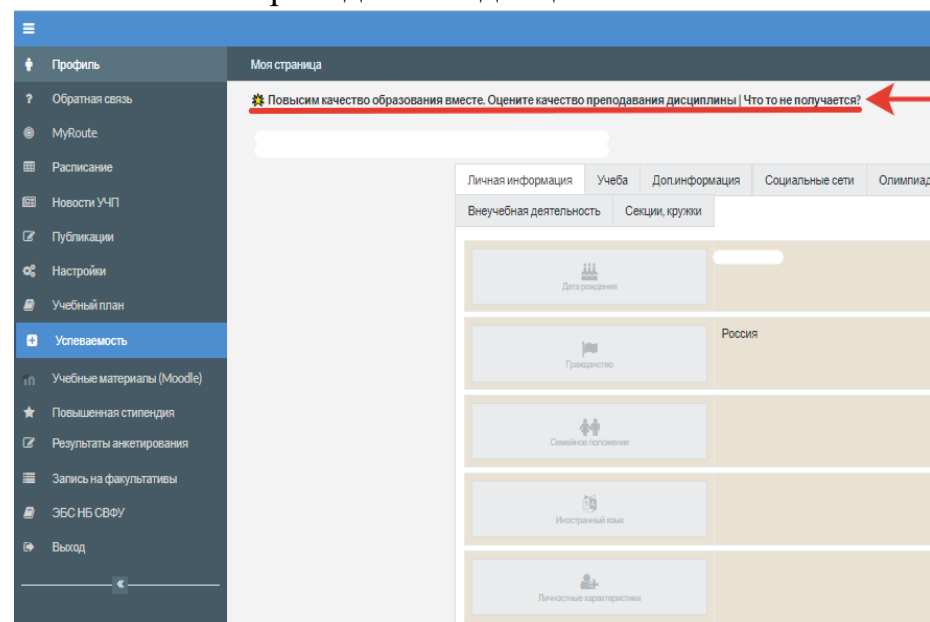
Профиль
Обратная связь
MyRoute
Расписание
Новости УЧП
Публикации
Настройки
Учебный план
Успеваемость
Учебные материалы (Moodle)
Повышенная стипендия
Результаты анкетирования
Запись на факультативы
ЭБС НБ СВФУ
Выход

Моя страница

Повысим качество образования вместе. Оцените качество преподавания дисциплины | Что то не получается?

Личная информация | Учеба | Доп.информация | Социальные сети | Олимпиад
Внеучебная деятельность | Секции, кружки

Дата рождения
Гражданство
Россия
Семейное положение
Иностранный язык
Личностные характеристики